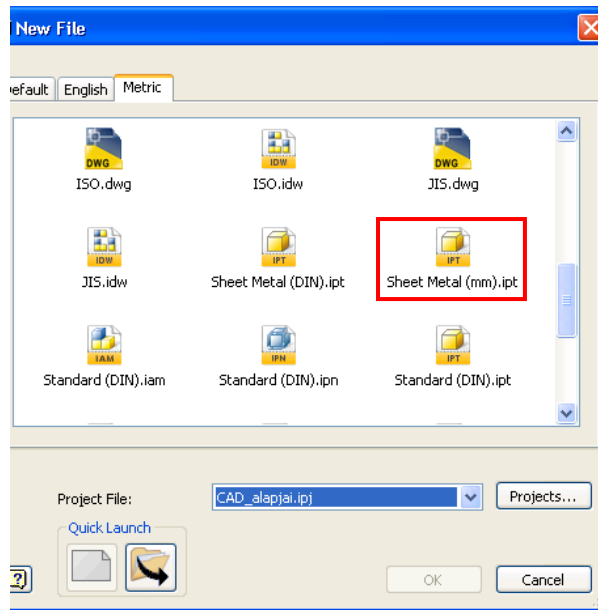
New File

efault English Metric

DWG
ISO.dwg

IDW
ISO.idw

DWG
JIS.dwg

IDW
JIS.idw

IPT
Sheet Metal (DIN).ipt

IPT
Sheet Metal (mm).ipt

IAM
Standard (DIN).iam

IPN
Standard (DIN).ipn

IPT
Standard (DIN).ipt

Project File: CAD_alapjai.ipj Projects...

Quick Launch

OK Cancel